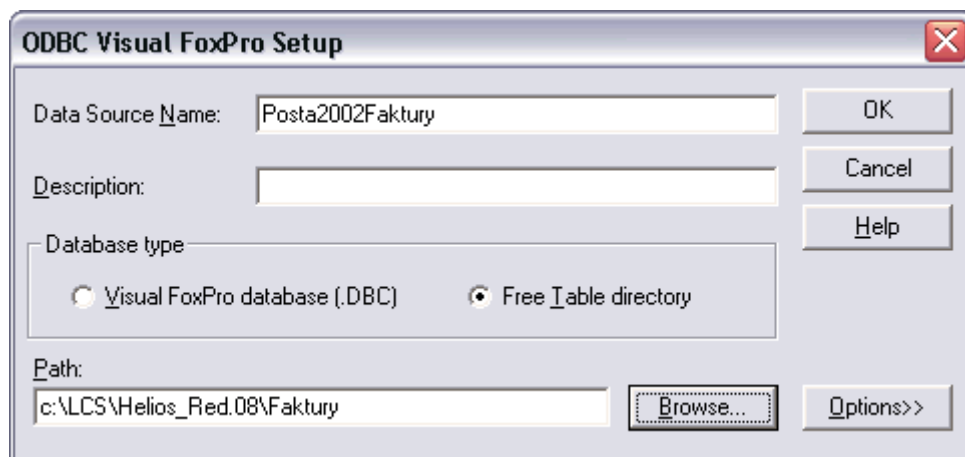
ODBC Visual FoxPro Setup

Data Source Name: Posta2002Faktury

OK

Cancel

Description:

Help

Database type

Visual FoxPro database (.DBC)

Free Table directory

Path:

c:\LCS\Helios_Red.08\Faktury

Browse...

Options>>